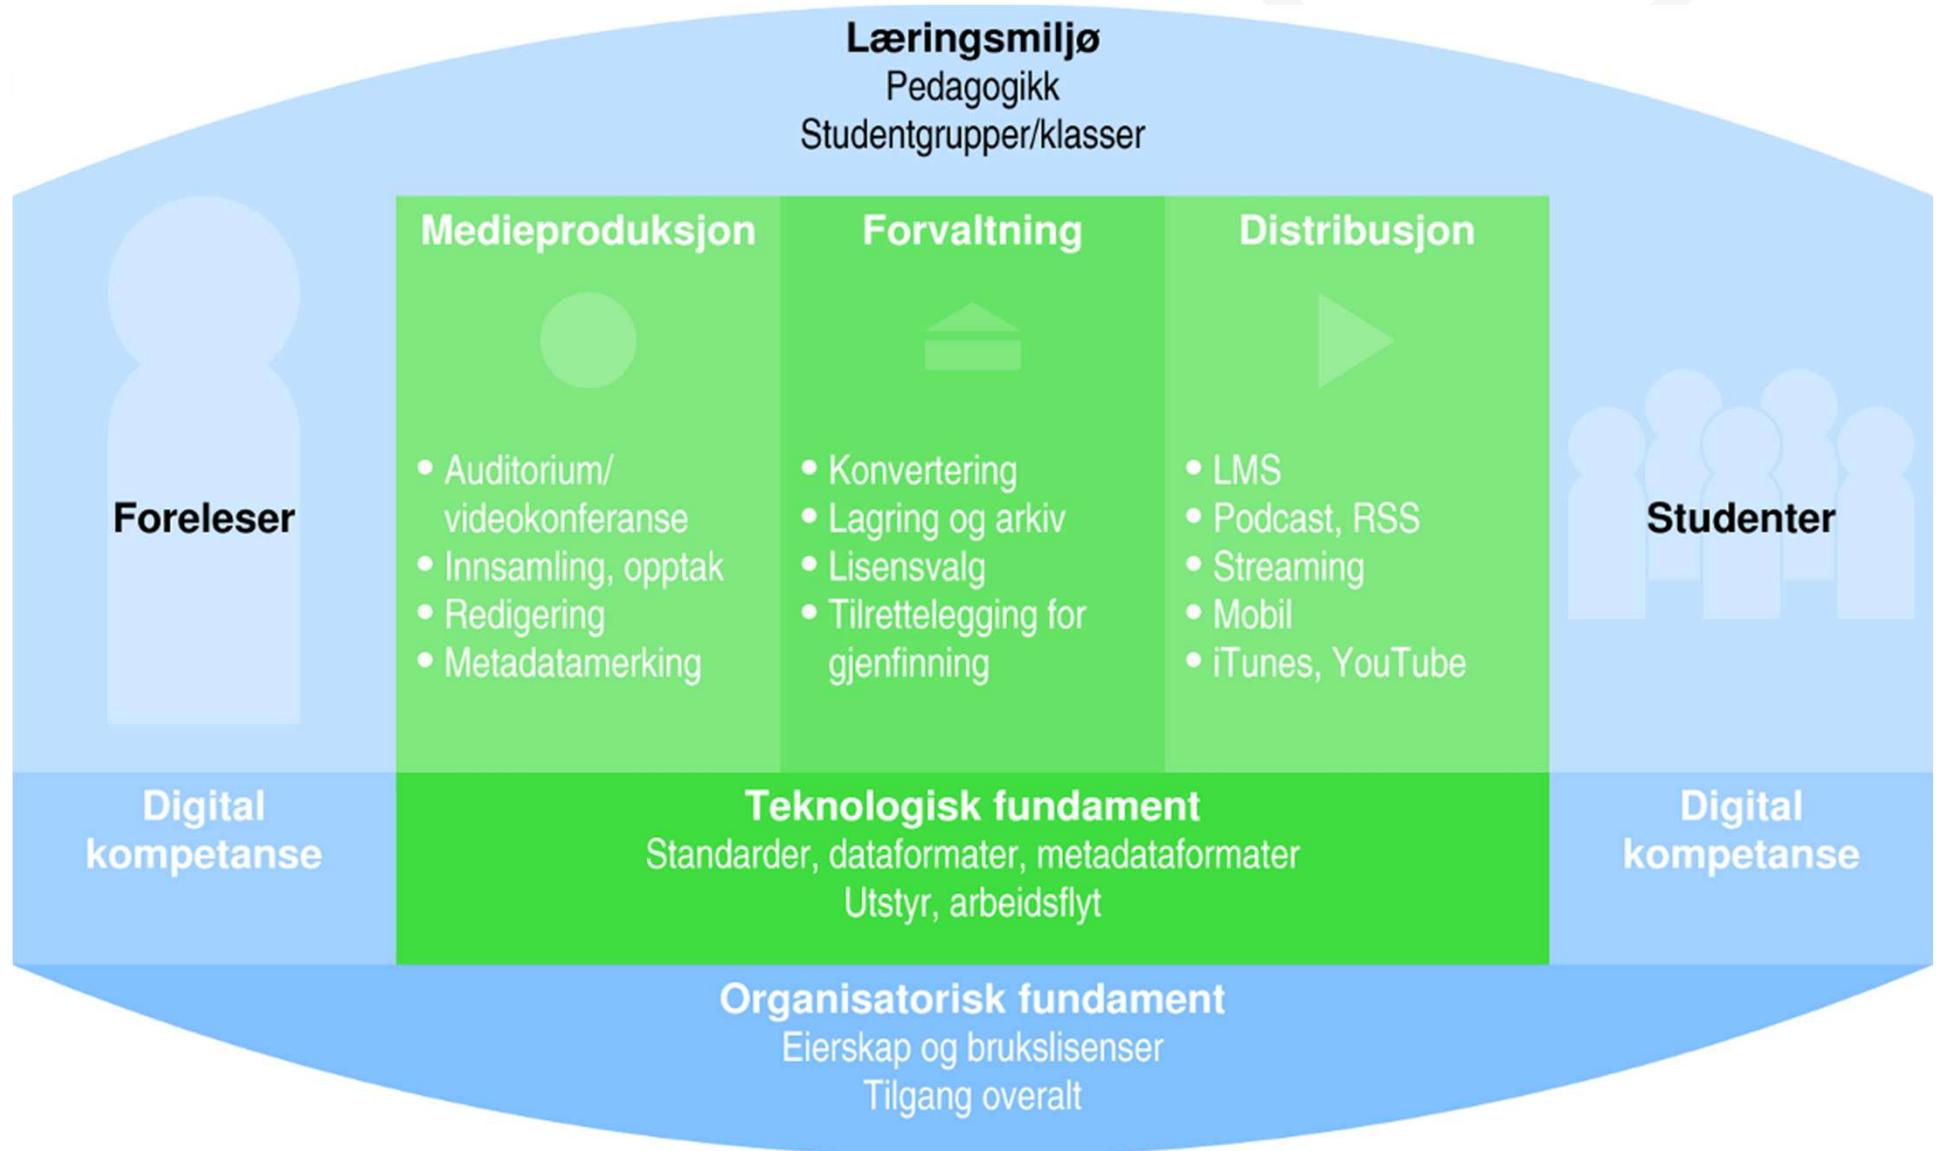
**Læringsmiljø**
Pedagogikk
Studentgrupper/klasser

**Foreleser**

**Medieproduksjon**
- Auditorium/ videokonferanse
- Innsamling, opptak
- Redigering
- Metadatamerking

**Forvaltning**
- Konvertering
- Lagring og arkiv
- Lisensvalg
- Tilrettelegging for gjenfinning

**Distribusjon**
- LMS
- Podcast, RSS
- Streaming
- Mobil
- iTunes, YouTube

**Studenter**

**Digital kompetanse**

**Teknologisk fundament**
Standarder, dataformater, metadataformater
Utstyr, arbeidsflyt

**Digital kompetanse**

**Organisatorisk fundament**
Eierskap og brukslisenser
Tilgang overalt